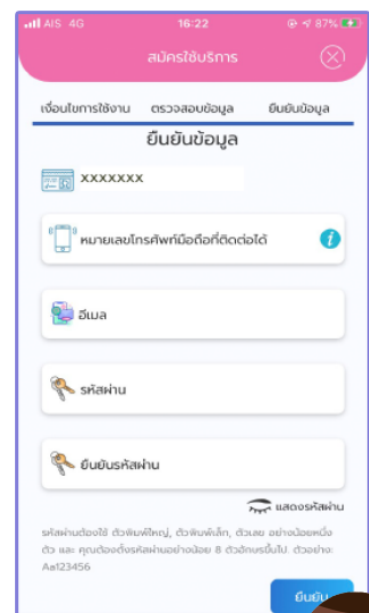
AIS 4G 16:22 87%

สมัครใช้บริการ

เงื่อนไขการใช้งาน ตรวจสอบข้อมูล ยืนยันข้อมูล

ยืนยันข้อมูล

XXXXXXX

หมายเลขโทรศัพท์มือถือที่ติดต่อได้

อีเมล

รหัสผ่าน

ยืนยันรหัสผ่าน

แสดงรหัสผ่าน

รหัสผ่านต้องใช้ ตัวพิมพ์ใหญ่, ตัวพิมพ์เล็ก, ตัวเลข อย่างน้อยหนึ่งตัว และ คุณต้องตั้งรหัสผ่านอย่างน้อย 8 ตัวอักษรขึ้นไป. ตัวอย่าง: Aa123456

ยืนยัน